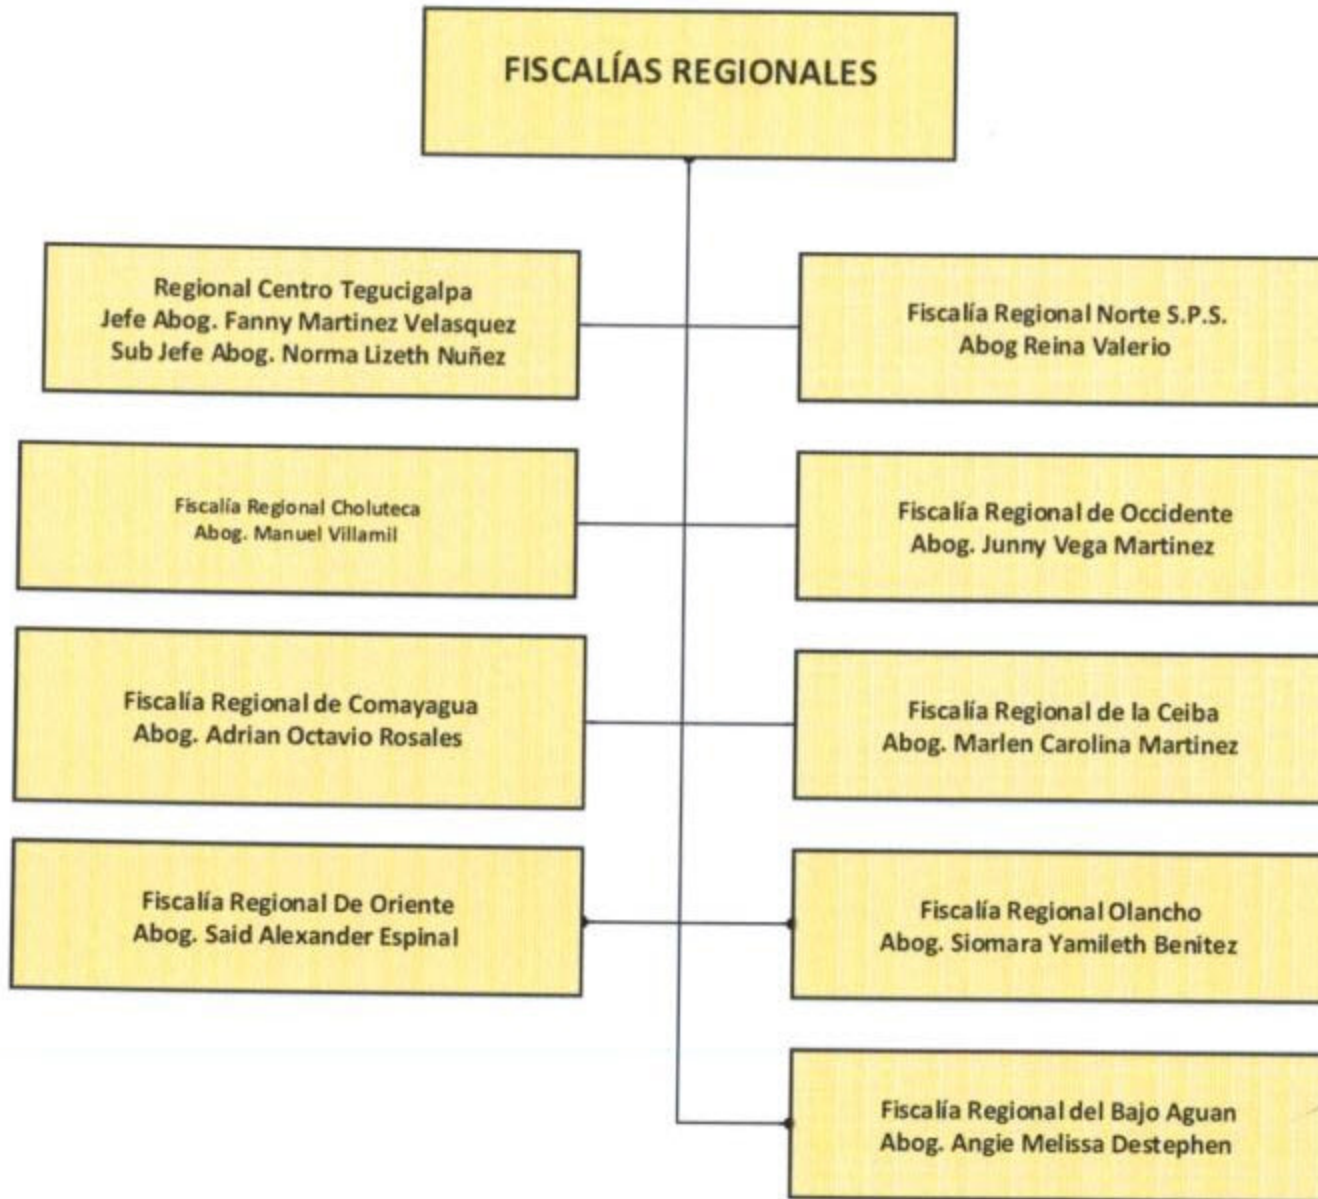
FISCALÍAS REGIONALES

Regional Centro Tegucigalpa
Jefe Abog. Fanny Martinez Velasquez
Sub Jefe Abog. Norma Lizeth Nuñez

Fiscalía Regional Norte S.P.S.
Abog Reina Valerio

Fiscalía Regional Choluteca
Abog. Manuel Villamil

Fiscalía Regional de Occidente
Abog. Junny Vega Martinez

Fiscalía Regional de Comayagua
Abog. Adrian Octavio Rosales

Fiscalía Regional de la Ceiba
Abog. Marlen Carolina Martinez

Fiscalía Regional De Oriente
Abog. Said Alexander Espinal

Fiscalía Regional Olancho
Abog. Siomara Yamileth Benitez

Fiscalía Regional del Bajo Aguan
Abog. Angie Melissa Destephen